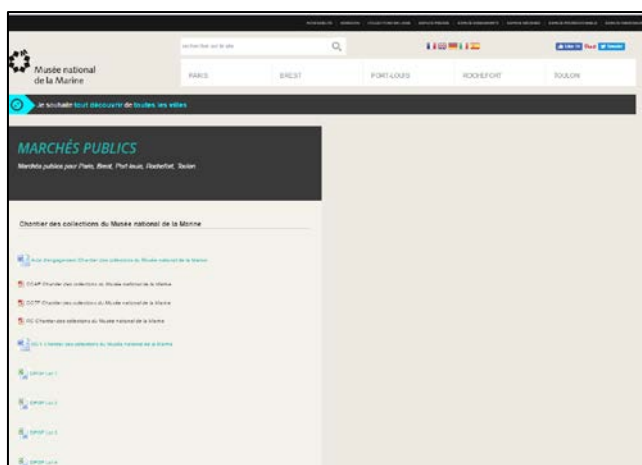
Musée national de la Marine

rechercher sur le site

PARIS
BREST
PORT-LOUIS
ROCHEFORT
TOULON

Je souhaite tout découvrir de toutes les villes

MARCHÉS PUBLICS

Marchés publics pour Paris, Brest, Port-louis, Rochefort, Toulon

Chantier des collections du Musée national de la Marine

Acte d'engagement Chantier des collections du Musée national de la Marine

CCAP Chantier des collections du Musée national de la Marine

CCTP Chantier des collections du Musée national de la Marine

RC Chantier des collections du Musée national de la Marine

DC 1 Chantier des collections du Musée national de la Marine

DPGF Lot 1

DPGF Lot 2

DPGF Lot 3

DPGF Lot 4